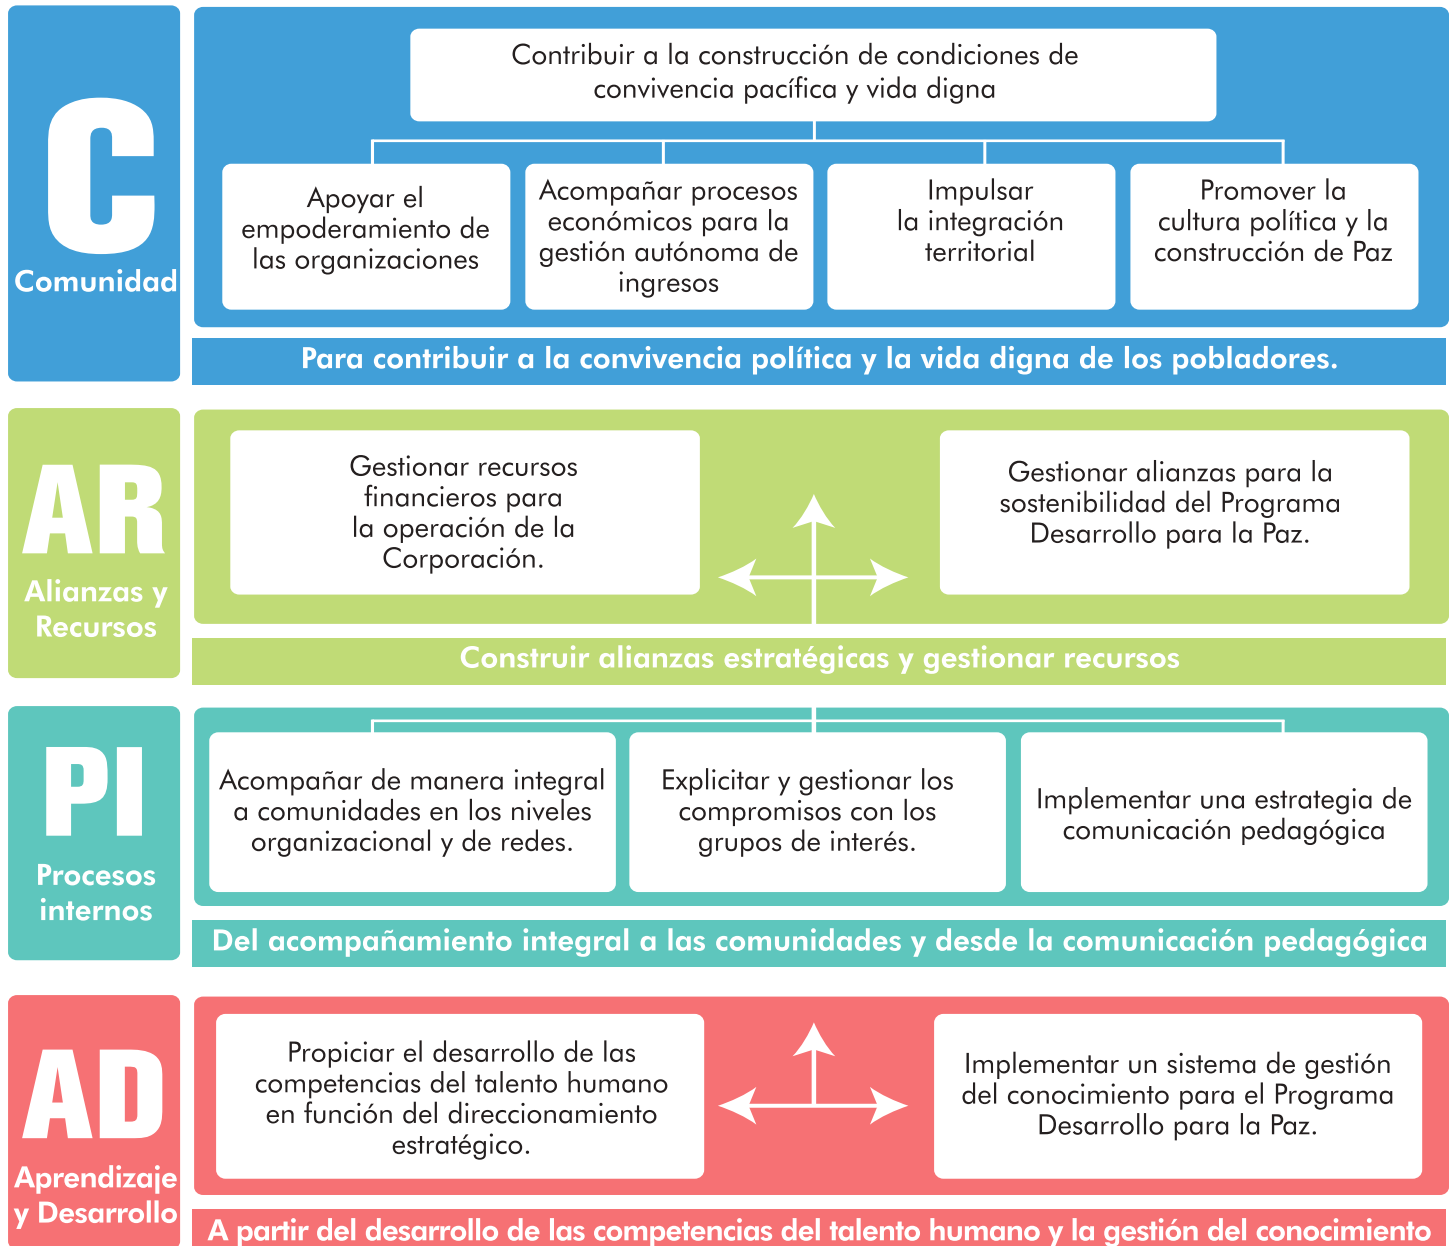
C
Comunidad

Contribuir a la construcción de condiciones de convivencia pacífica y vida digna

Apoyar el empoderamiento de las organizaciones

Acompañar procesos económicos para la gestión autónoma de ingresos

Impulsar la integración territorial

Promover la cultura política y la construcción de Paz

Para contribuir a la convivencia política y la vida digna de los pobladores.

AR
Alianzas y Recursos

Gestionar recursos financieros para la operación de la Corporación.

Gestionar alianzas para la sostenibilidad del Programa Desarrollo para la Paz.

Construir alianzas estratégicas y gestionar recursos

PI
Procesos internos

Acompañar de manera integral a comunidades en los niveles organizacional y de redes.

Explicitar y gestionar los compromisos con los grupos de interés.

Implementar una estrategia de comunicación pedagógica

Del acompañamiento integral a las comunidades y desde la comunicación pedagógica

AD
Aprendizaje y Desarrollo

Propiciar el desarrollo de las competencias del talento humano en función del direccionamiento estratégico.

Implementar un sistema de gestión del conocimiento para el Programa Desarrollo para la Paz.

A partir del desarrollo de las competencias del talento humano y la gestión del conocimiento